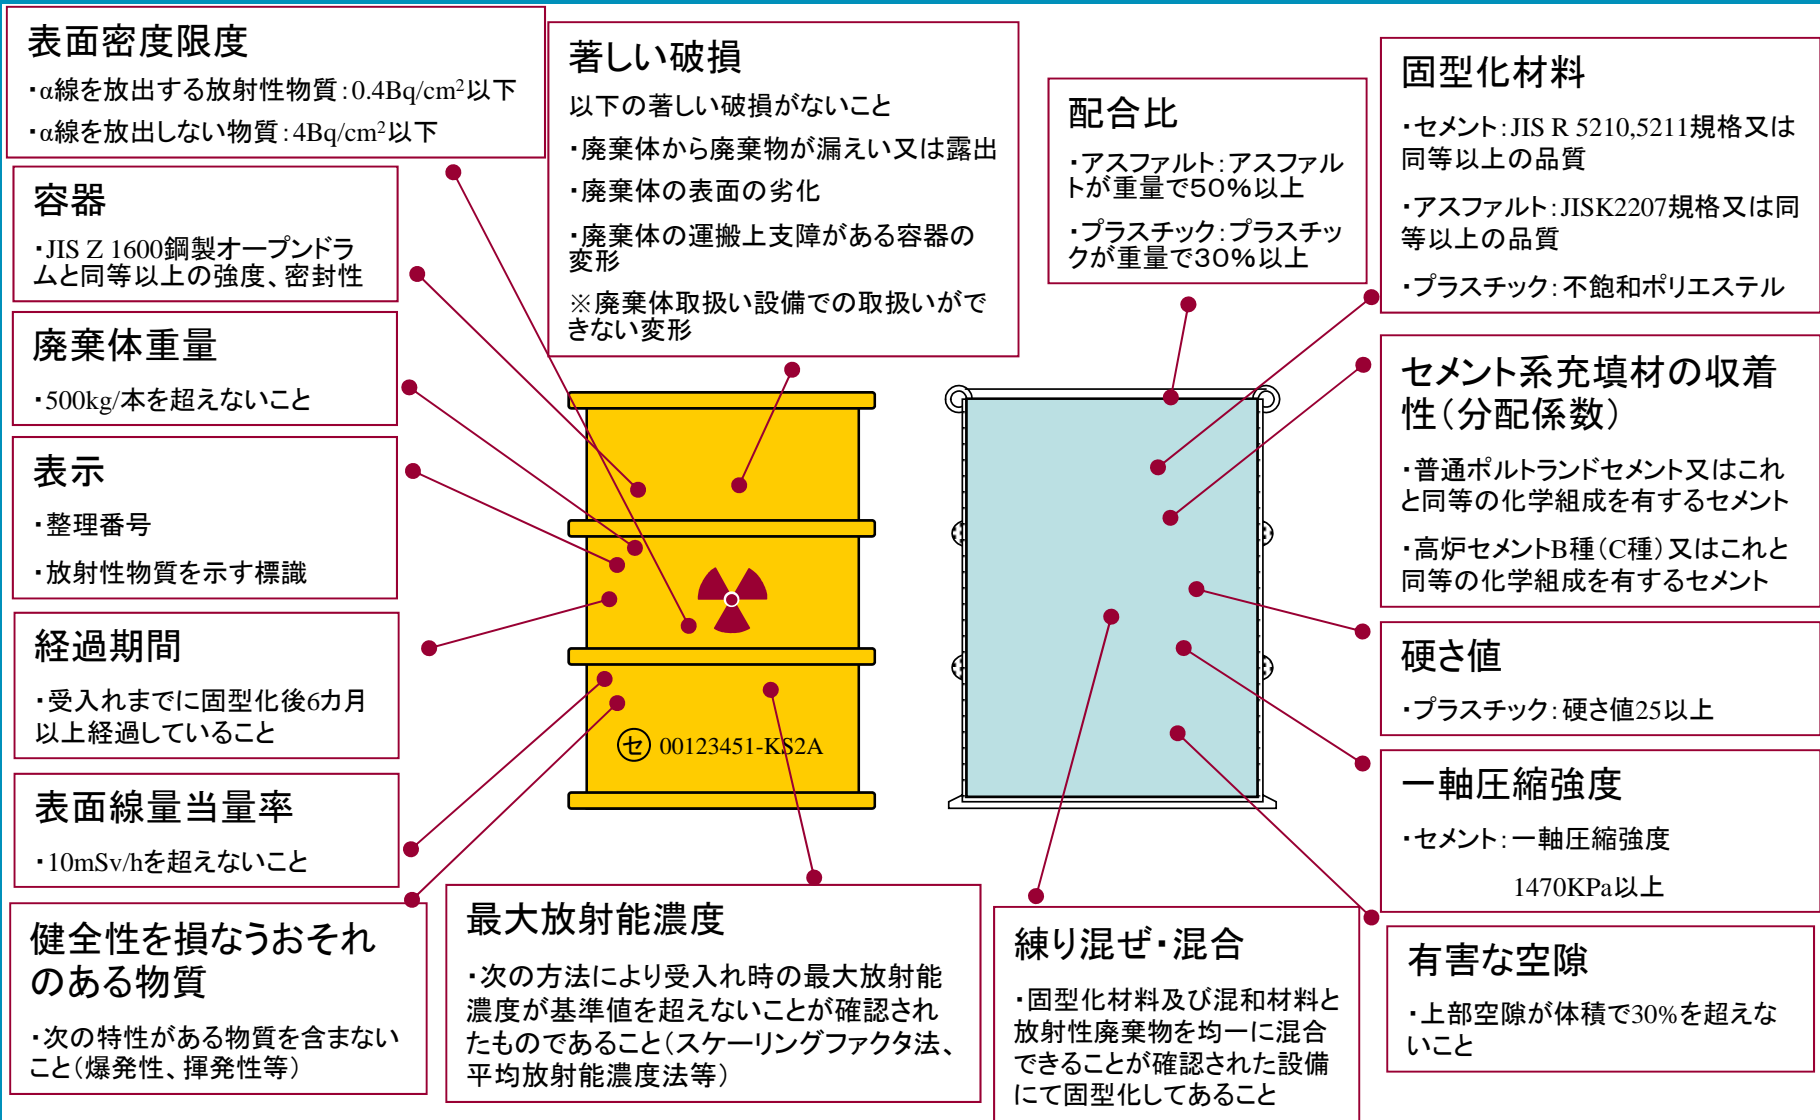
表面密度限度

・α線を放出する放射性物質：0.4Bq/cm$^2$以下

・α線を放出しない物質：4Bq/cm$^2$以下

容器

・JIS Z 1600鋼製オープンドラムと同等以上の強度、密封性

廃棄体重量

・500kg/本を超えないこと

表示

・整理番号

・放射性物質を示す標識

経過期間

・受入れまでに固型化後6カ月以上経過していること

表面線量当量率

・10mSv/hを超えないこと

健全性を損なうおそれのある物質

・次の特性がある物質を含まないこと（爆発性、揮発性等）

著しい破損

以下の著しい破損がないこと

・廃棄体から廃棄物が漏えい又は露出

・廃棄体の表面の劣化

・廃棄体の運搬上支障がある容器の変形

※廃棄体取扱い設備での取扱いができない変形

セ 00123451-KS2A

最大放射能濃度

・次の方法により受入れ時の最大放射能濃度が基準値を超えないことが確認されたものであること（スケーリングファクタ法、平均放射能濃度法等）

配合比

・アスファルト：アスファルトが重量で50％以上

・プラスチック：プラスチックが重量で30％以上

練り混ぜ・混合

・固型化材料及び混和材料と放射性廃棄物を均一に混合できることが確認された設備にて固型化してあること

固型化材料

・セメント：JIS R 5210,5211規格又は同等以上の品質

・アスファルト：JISK2207規格又は同等以上の品質

・プラスチック：不飽和ポリエステル

セメント系充填材の収着性（分配係数）

・普通ポルトランドセメント又はこれと同等の化学組成を有するセメント

・高炉セメントB種（C種）又はこれと同等の化学組成を有するセメント

硬さ値

・プラスチック：硬さ値25以上

一軸圧縮強度

・セメント：一軸圧縮強度

1470KPa以上

有害な空隙

・上部空隙が体積で30%を超えないこと